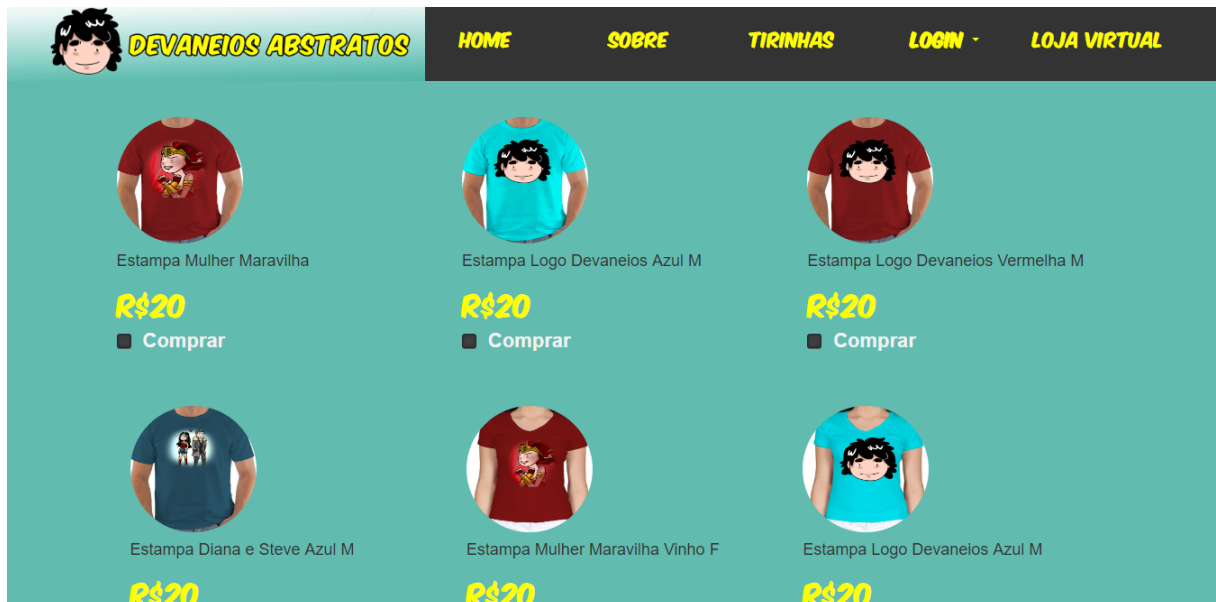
DEVANEIOS ABSTRATOS

HOME SOBRE TIRINHAS LOGIN LOJA VIRTUAL

Estampa Mulher Maravilha

R$20

Comprar

Estampa Logo Devaneios Azul M

R$20

Comprar

Estampa Logo Devaneios Vermelha M

R$20

Comprar

Estampa Diana e Steve Azul M

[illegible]

Estampa Mulher Maravilha Vinho F

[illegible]

Estampa Logo Devaneios Azul M

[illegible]